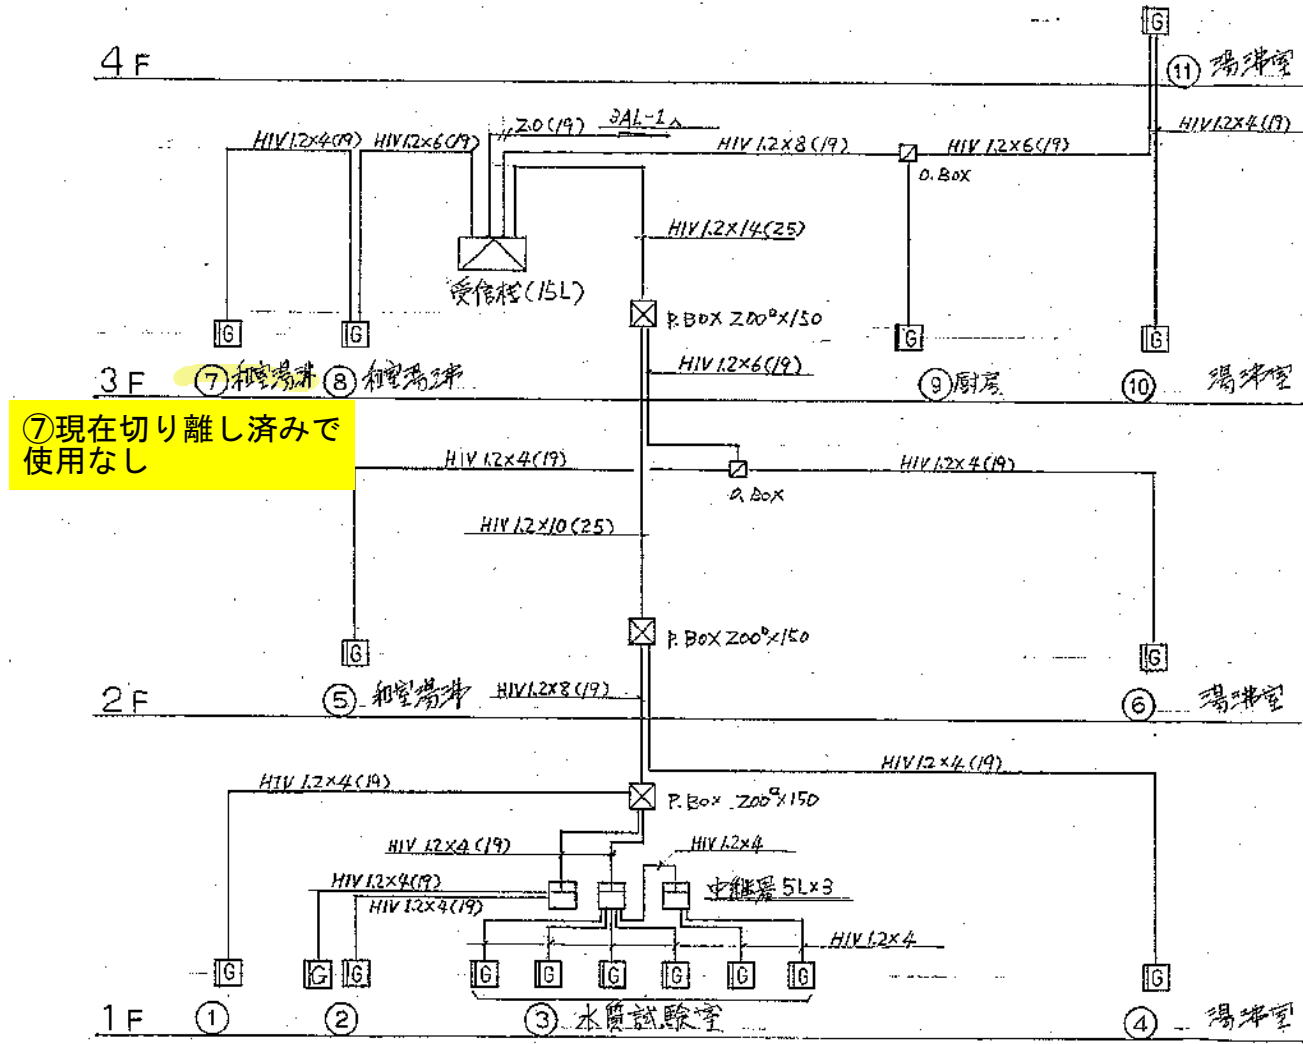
4F

G

⑪ 湯沸室

HIV 1.2×4(19) HIV 1.2×6(19) ZO(19) 3AL-1

HIV 1.2×8(19) HIV 1.2×6(19) HIV 1.2×4(19)

D. BOX

HIV 1.2×14(25)

受信機(15L)

P. BOX 200°×150

G G G G

HIV 1.2×6(19)

3F ⑦ 和室湯沸 ⑧ 和室湯沸 ⑨ 厨房 ⑩ 湯沸室

⑦現在切り離し済みで使用なし

HIV 1.2×4(19) HIV 1.2×4(19)

D. BOX

HIV 1.2×10(25)

P. BOX 200°×150

G G

2F ⑤ 和室湯沸 HIV 1.2×8(19) ⑥ 湯沸室

HIV 1.2×4(19)

HIV 1.2×4(19)

P. BOX 200°×150

HIV 1.2×4(19) HIV 1.2×4

HIV 1.2×4(19) 中継器 5L×3

HIV 1.2×4(19)

HIV 1.2×4

G G G G G G G G G G

1F ① ② ③ 水質試験室 ④ 湯沸室